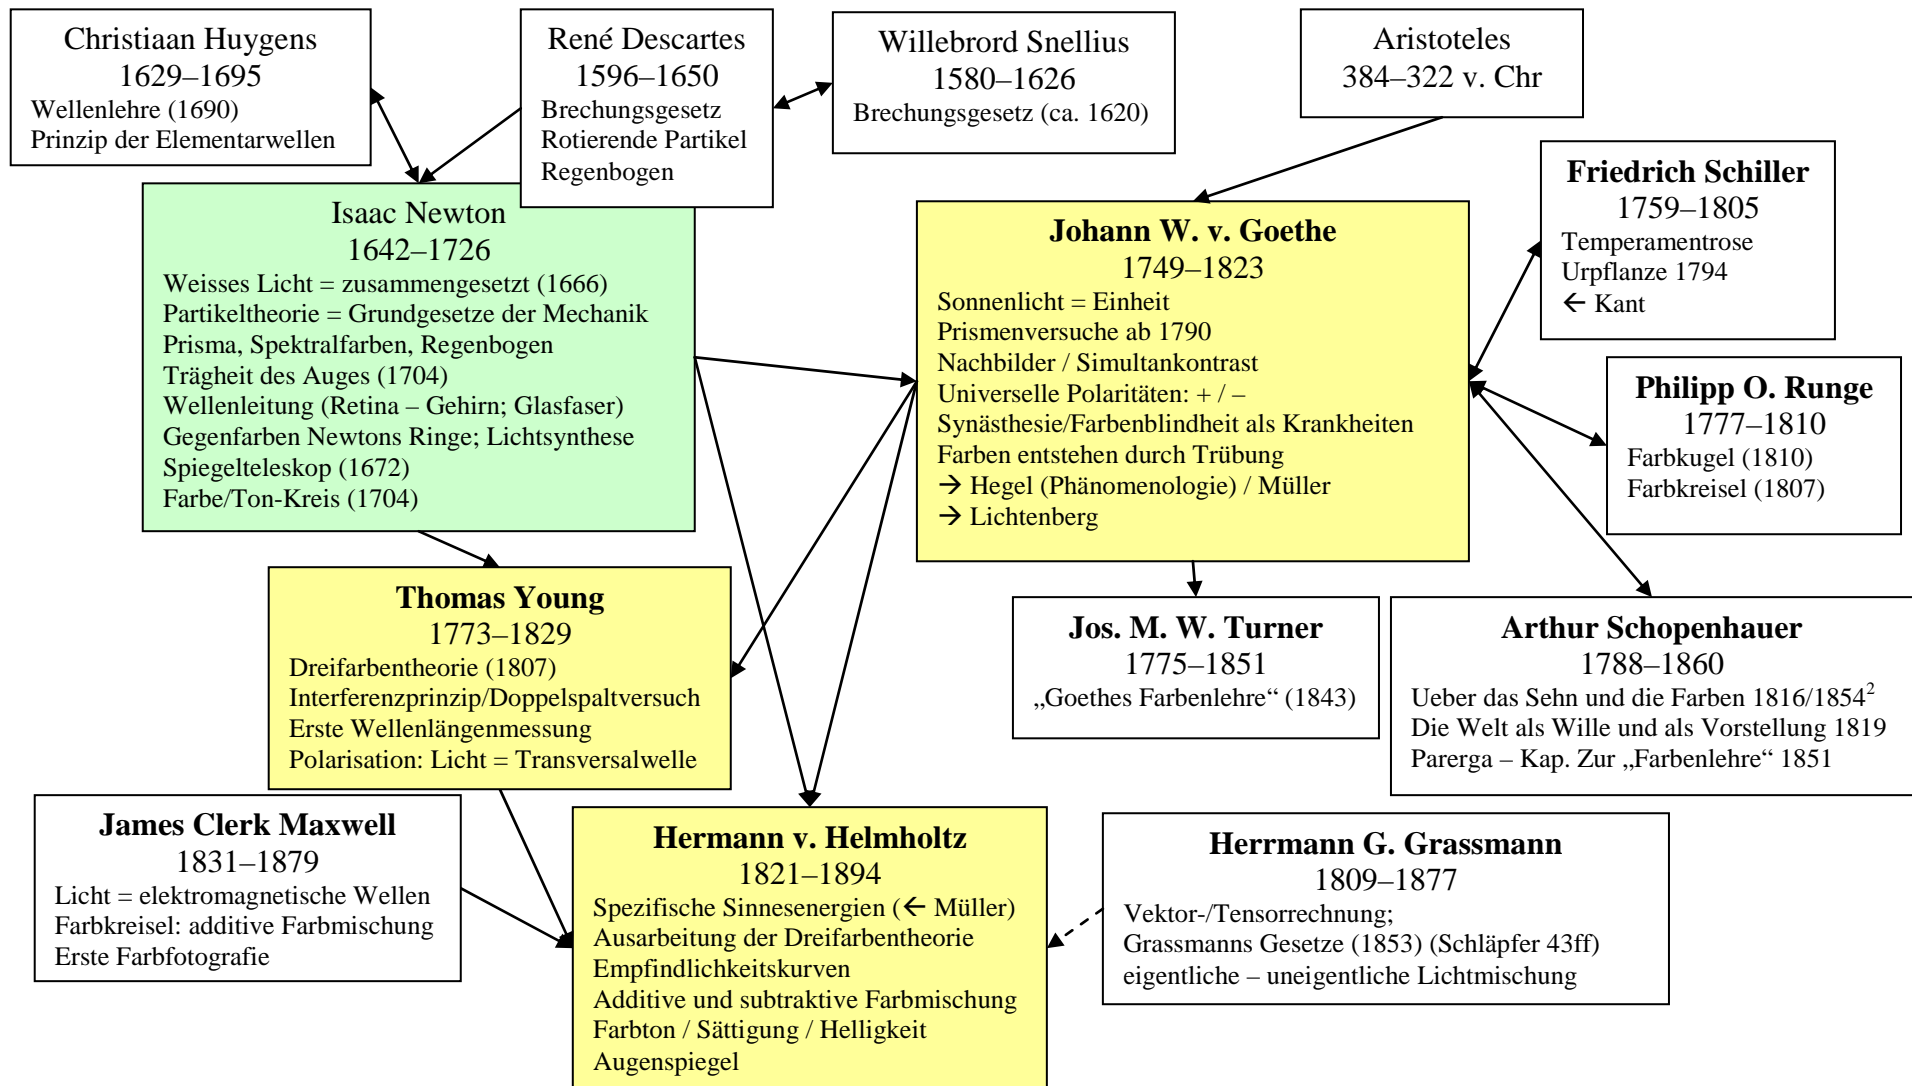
Christiaan Huygens
1629–1695
Wellenlehre (1690)
Prinzip der Elementarwellen

René Descartes
1596–1650
Brechungsgesetz
Rotierende Partikel
Regenbogen

Willebrord Snellius
1580–1626
Brechungsgesetz (ca. 1620)

Aristoteles
384–322 v. Chr

Isaac Newton
1642–1726
Weisses Licht = zusammengesetzt (1666)
Partikeltheorie = Grundgesetze der Mechanik
Prisma, Spektralfarben, Regenbogen
Trägheit des Auges (1704)
Wellenleitung (Retina – Gehirn; Glasfaser)
Gegenfarben Newtons Ringe; Lichtsynthese
Spiegelteleskop (1672)
Farbe/Ton-Kreis (1704)

Johann W. v. Goethe
1749–1823
Sonnenlicht = Einheit
Prismenversuche ab 1790
Nachbilder / Simultankontrast
Universelle Polaritäten: + / –
Synästhesie/Farbenblindheit als Krankheiten
Farben entstehen durch Trübung
→ Hegel (Phänomenologie) / Müller
→ Lichtenberg

Friedrich Schiller
1759–1805
Temperamentrose
Urpflanze 1794
← Kant

Philipp O. Runge
1777–1810
Farbkugel (1810)
Farbkreisel (1807)

Thomas Young
1773–1829
Dreifarbentheorie (1807)
Interferenzprinzip/Doppelspaltversuch
Erste Wellenlängenmessung
Polarisation: Licht = Transversalwelle

Jos. M. W. Turner
1775–1851
„Goethes Farbenlehre“ (1843)

Arthur Schopenhauer
1788–1860
Ueber das Sehn und die Farben 1816/1854$^2$
Die Welt als Wille und als Vorstellung 1819
Parerga – Kap. Zur „Farbenlehre“ 1851

James Clerk Maxwell
1831–1879
Licht = elektromagnetische Wellen
Farbkreisel: additive Farbmischung
Erste Farbfotografie

Hermann v. Helmholtz
1821–1894
Spezifische Sinnesenergien (← Müller)
Ausarbeitung der Dreifarbentheorie
Empfindlichkeitskurven
Additive und subtraktive Farbmischung
Farbton / Sättigung / Helligkeit
Augenspiegel

Herrmann G. Grassmann
1809–1877
Vektor-/Tensorrechnung;
Grassmanns Gesetze (1853) (Schläpfer 43ff)
eigentliche – uneigentliche Lichtmischung